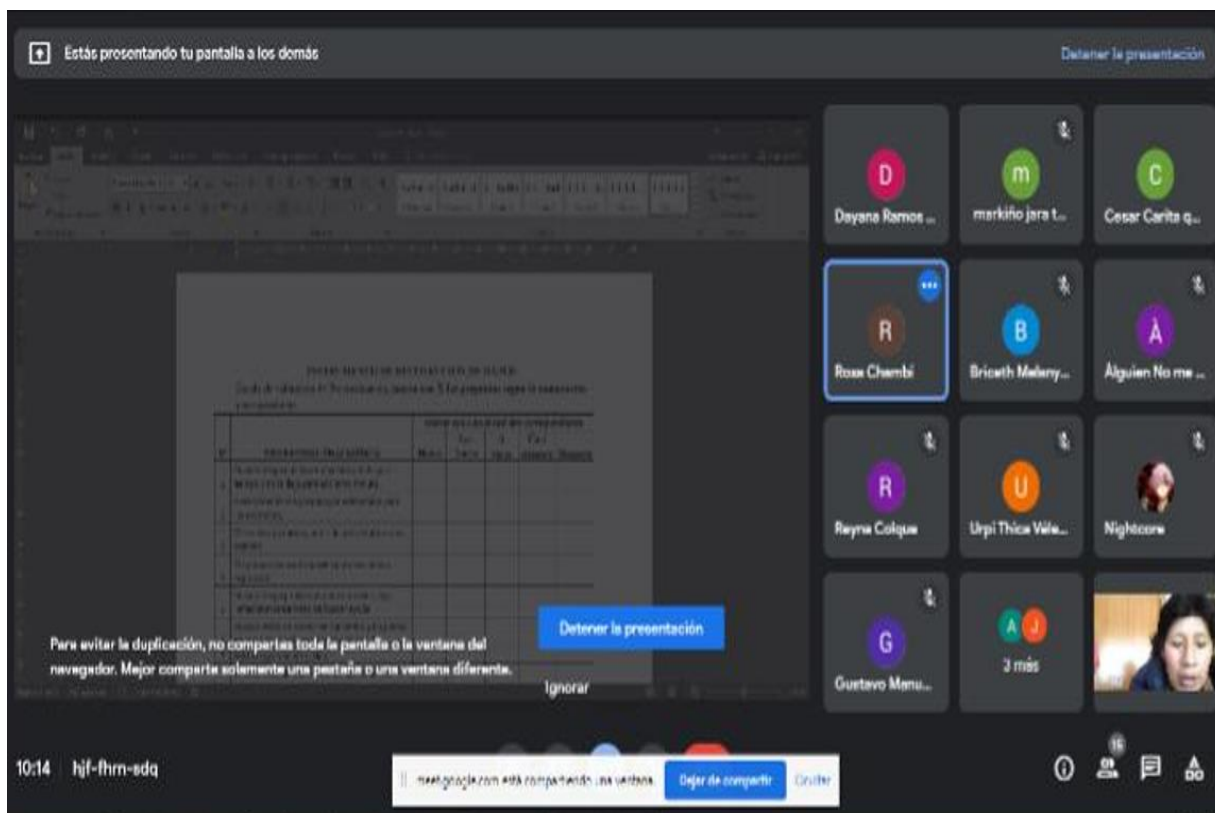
Estás presentando tu pantalla a los demás

Detener la presentación

D
Dayana Ramos ...

m
markiño jara t...

C
Cesar Carita q...

R
Rosa Chambi

B
Briceth Melany...

A
Alguien No me ...

R
Reyna Colque

U
Urpi Thica Vele...

Nightcore

G
Gustavo Manu...

A J
3 más

Detener la presentación

Para evitar la duplicación, no compartas toda la pantalla o la ventana del navegador. Mejor comparte solamente una pestaña o una ventana diferente.

Ignorar

10:14 hjf-fhrn-sdq

meet.google.com está compartiendo una ventana.

Dejar de compartir

Ocultar

16